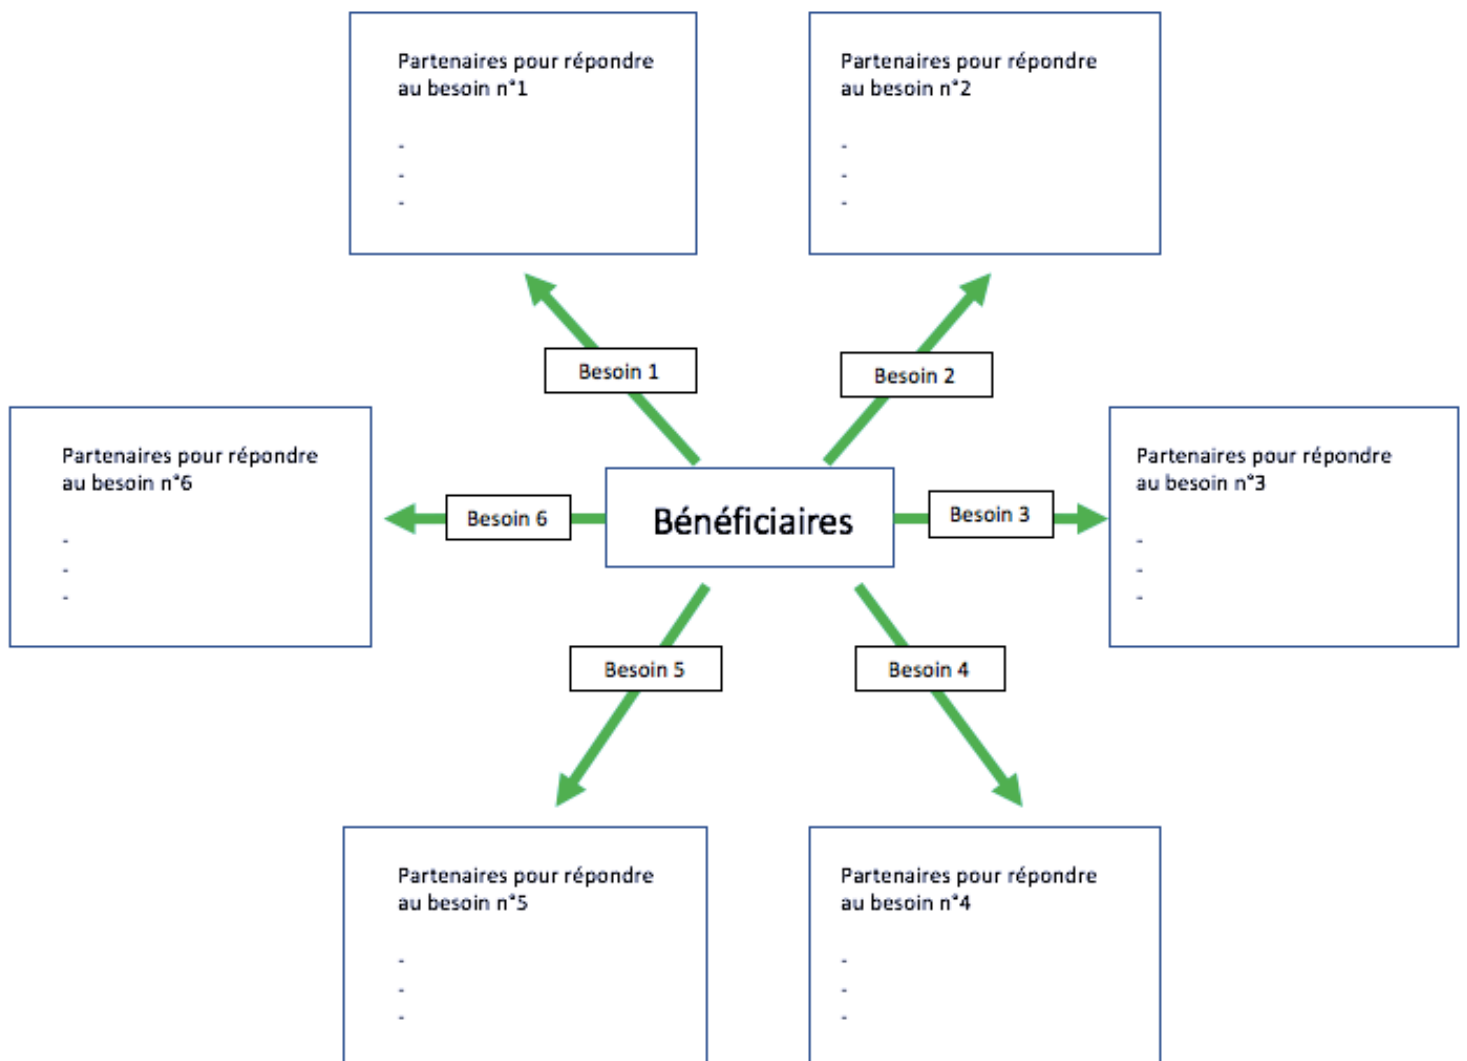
Partenaires pour répondre au besoin n°1

-
-
-

Partenaires pour répondre au besoin n°2

-
-
-

Besoin 1

Besoin 2

Partenaires pour répondre au besoin n°6

-
-
-

Besoin 6

Bénéficiaires

Besoin 3

Partenaires pour répondre au besoin n°3

-
-
-

Besoin 5

Besoin 4

Partenaires pour répondre au besoin n°5

-
-
-

Partenaires pour répondre au besoin n°4

-
-
-